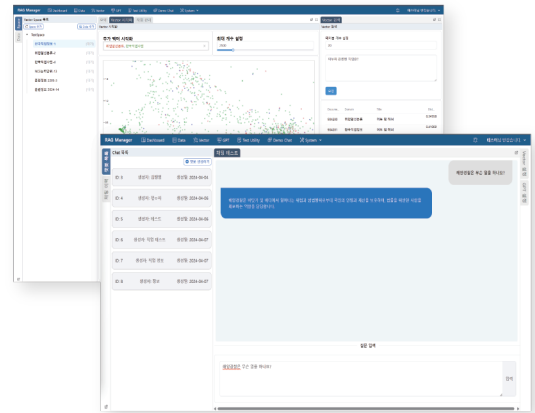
RAG Manager

RAG Manager Dashboard Data Vector GPT Text Utility Demo Chat System

Chat 목록

ID: 8 챗봇의 길병원 2024-04-04

ID: 9 챗봇의 향노래 2024-04-05

ID: 6 챗봇의 테스트 2024-04-06

ID: 6 챗봇의 직원 테스트 2024-04-07

ID: 7 챗봇의 직원 정보 2024-04-07

ID: 8 챗봇의 정보 2024-04-07

채팅 테스트

해왕성팔임은 무슨 일을 하나요?

해왕성팔임은 여인가 및 여인인의 일에 대 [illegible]

질문 입력

해왕성팔임은 무슨 일을 하나요?

입력